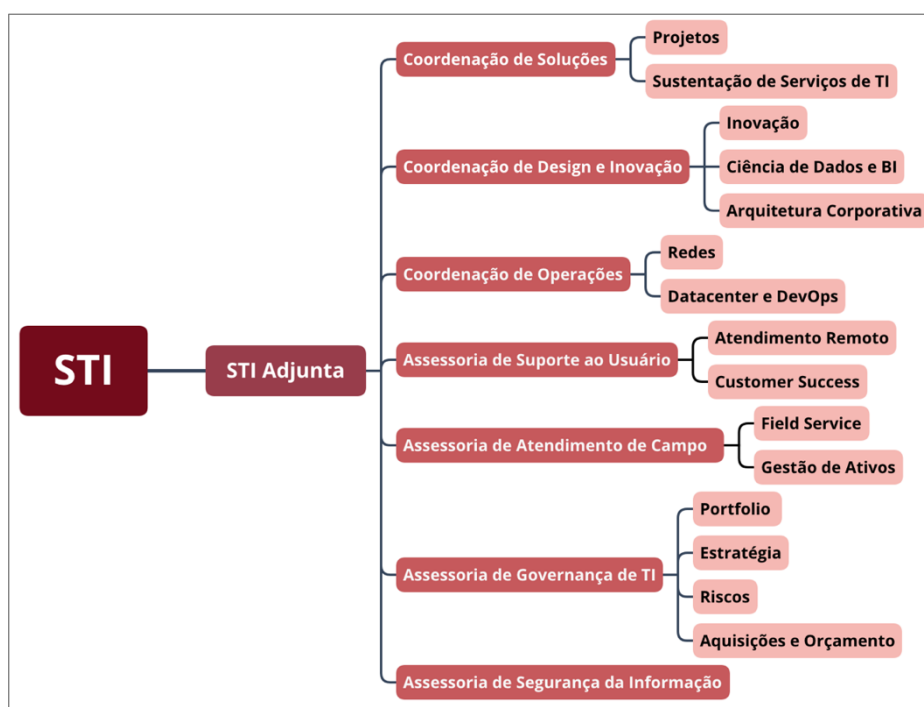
STI

STI Adjunta

Coordenação de Soluções
Projetos
Sustentação de Serviços de TI

Coordenação de Design e Inovação
Inovação
Ciência de Dados e BI
Arquitetura Corporativa

Coordenação de Operações
Redes
Datacenter e DevOps

Assessoria de Suporte ao Usuário
Atendimento Remoto
Customer Success

Assessoria de Atendimento de Campo
Field Service
Gestão de Ativos

Assessoria de Governança de TI
Portfolio
Estratégia
Riscos
Aquisições e Orçamento

Assessoria de Segurança da Informação